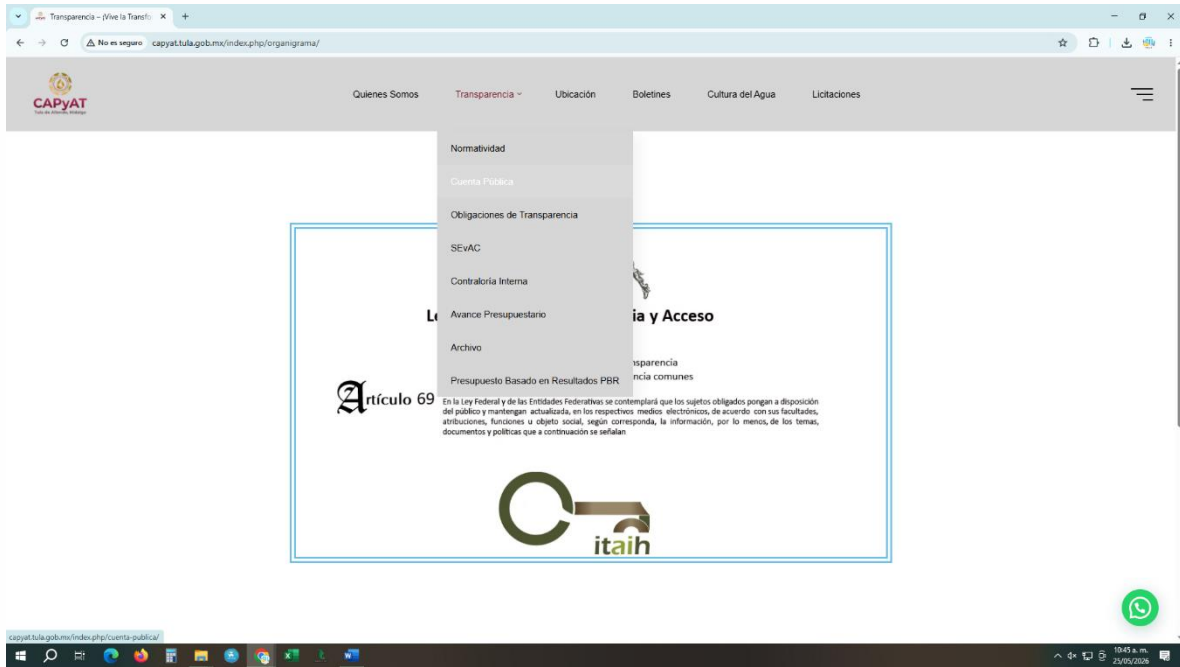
Transparencia – ¡Vive la Transfo ×

No es seguro capyat.tula.gob.mx/index.php/organigrama/

CAPyAT

Quienes Somos Transparencia Ubicación Boletines Cultura del Agua Licitaciones

Normatividad

Cuenta Pública

Obligaciones de Transparencia

SEvAC

Contraloría Interna

Avance Presupuestario

Archivo

Presupuesto Basado en Resultados PBR

Le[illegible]ia y Acceso

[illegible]nsparencia
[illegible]ncia comunes

Artículo 69 En la Ley Federal y de las Entidades Federativas se contemplará que los sujetos obligados pongan a disposición del público y mantengan actualizada, en los respectivos medios electrónicos, de acuerdo con sus facultades, atribuciones, funciones u objeto social, según corresponda, la información, por lo menos, de los temas, documentos y políticas que a continuación se señalan

itaih

capyat.tula.gob.mx/index.php/cuenta-publica/

10:45 a. m.
25/05/2026